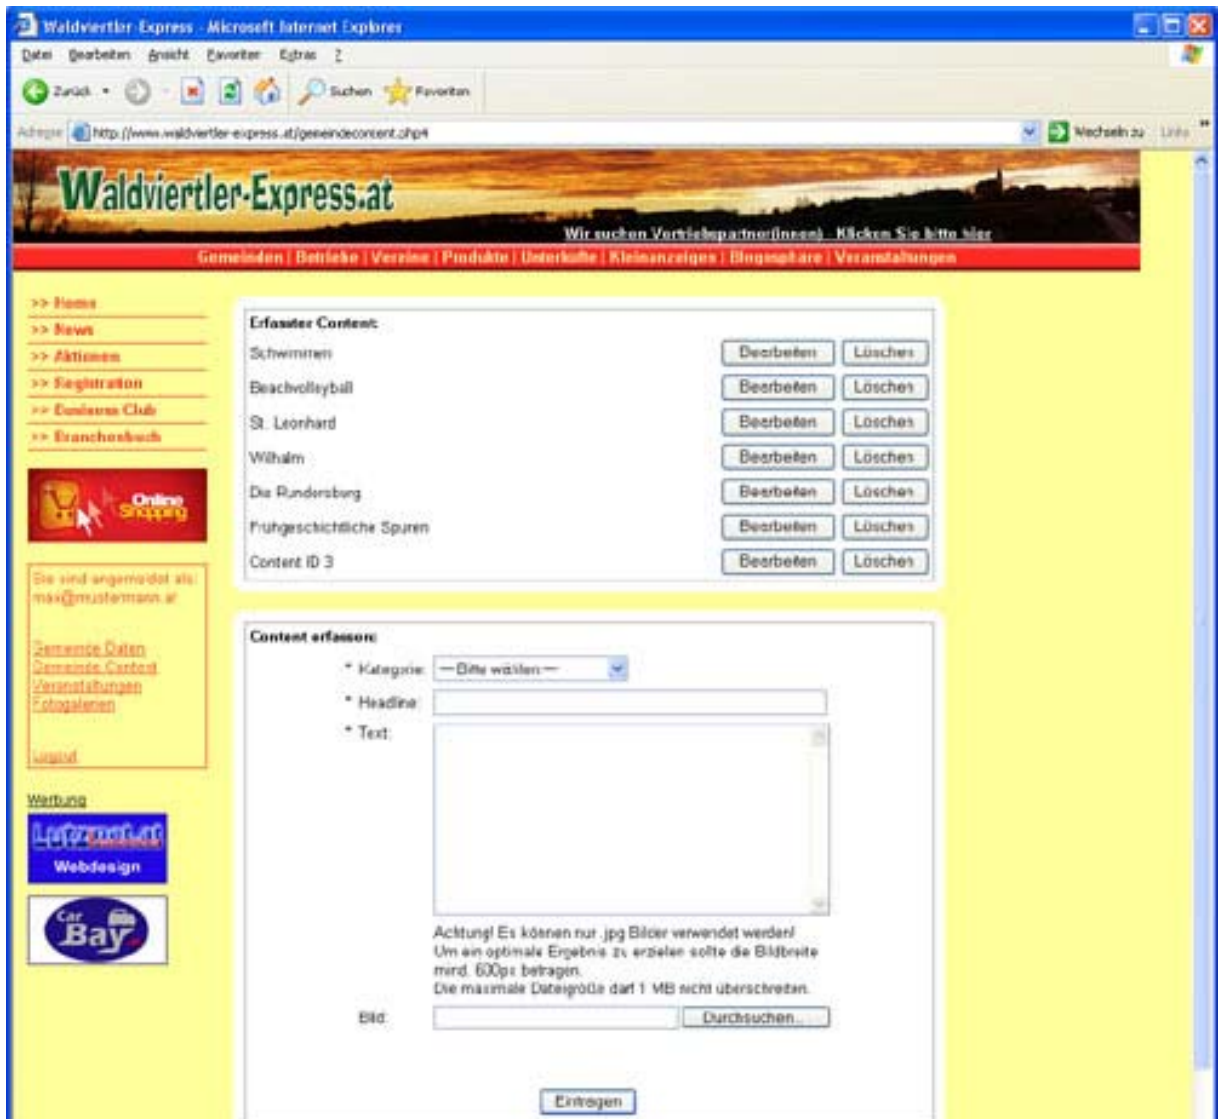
Waldviertler-Express - Microsoft Internet Explorer

Datei Bearbeiten Ansicht Favoriten Extras ?

Zurück Suchen Favoriten

Adresse http://www.waldviertler-express.at/gemeindecontent.php4 Wechseln zu Links

Waldviertler-Express.at

Wir suchen Vertriebspartner(innen) - Klicken Sie bitte hier

Gemeinden | Betriebe | Vereine | Produkte | Unterkünfte | Kleinanzeigen | Blogosphäre | Veranstaltungen

>> Home
>> News
>> Aktionen
>> Registration
>> Business Club
>> Branchenbuch

Online Shopping

Sie sind angemeldet als: max@mustermann.at

Gemeinde Daten
Gemeinde Content
Veranstaltungen
Fotogalerien

Logout

Werbung

Webdesign

Car Bay

Erfasster Content:

| | | |
|---|---|---|
| Schwimmen | Bearbeiten | Löschen |
| Beachvolleyball | Bearbeiten | Löschen |
| St. Leonhard | Bearbeiten | Löschen |
| Wilhalm | Bearbeiten | Löschen |
| Die Rundersburg | Bearbeiten | Löschen |
| Frühgeschichtliche Spuren | Bearbeiten | Löschen |
| Content ID 3 | Bearbeiten | Löschen |

Content erfassen:

* Kategorie: ---Bitte wählen---
* Headline:
* Text:

Achtung! Es können nur .jpg Bilder verwendet werden!
Um ein optimale Ergebnis zu erzielen sollte die Bildbreite mind. 600px betragen.
Die maximale Dateigröße darf 1 MB nicht überschreiten.

Bild: Durchsuchen...

Eintragen